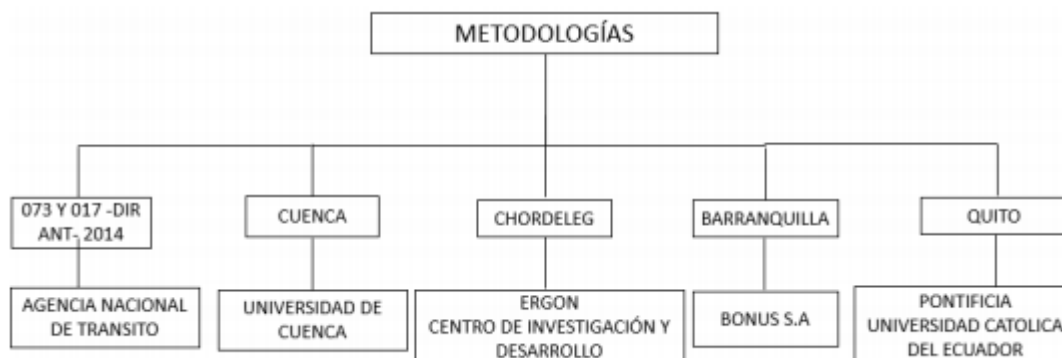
METODOLOGÍAS

073 Y 017 -DIR ANT- 2014

AGENCIA NACIONAL DE TRANSITO

CUENCA

UNIVERSIDAD DE CUENCA

CHORDELEG

ERGON
CENTRO DE INVESTIGACIÓN Y DESARROLLO

BARRANQUILLA

BONUS S.A

QUITO

PONTIFICIA UNIVERSIDAD CATOLICA DEL ECUADOR